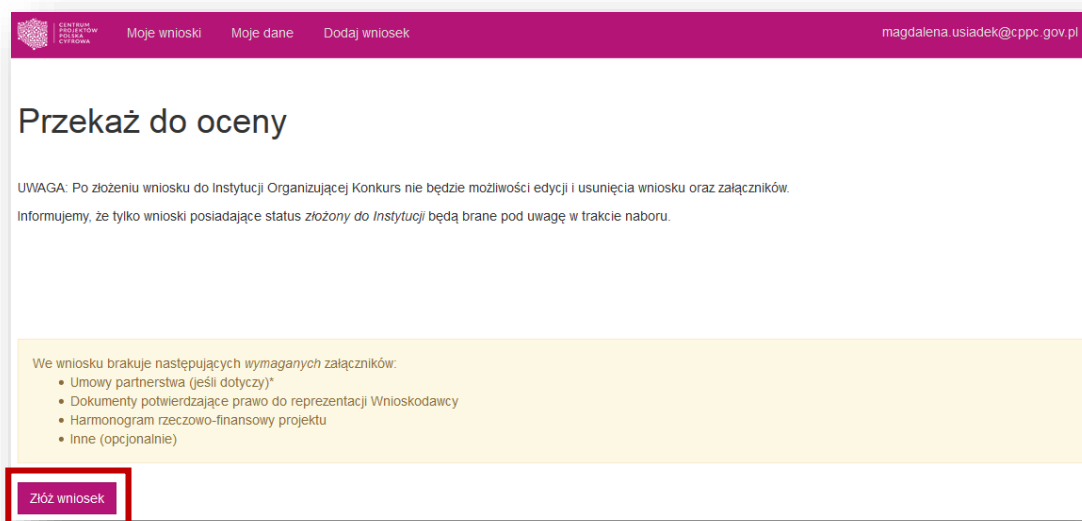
CENTRUM PROJEKTÓW POLSKA CYFROWA

Moje wnioski Moje dane Dodaj wniosek

magdalena.usiadek@cppc.gov.pl

Przekaż do oceny

UWAGA: Po złożeniu wniosku do Instytucji Organizującej Konkurs nie będzie możliwości edycji i usunięcia wniosku oraz załączników.

Informujemy, że tylko wnioski posiadające status *złożony do Instytucji* będą brane pod uwagę w trakcie naboru.

We wniosku brakuje następujących *wymaganych* załączników:
- Umowy partnerstwa (jeśli dotyczy)*
- Dokumenty potwierdzające prawo do reprezentacji Wnioskodawcy
- Harmonogram rzeczowo-finansowy projektu
- Inne (opcjonalnie)

Złóż wniosek